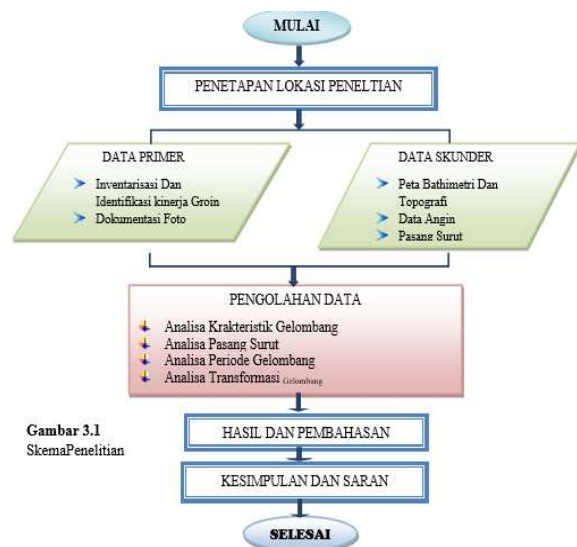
MULAI

PENETAPAN LOKASI PENELTIAN

DATA PRIMER
Inventarisasi Dan Identifikasi kinerja Groin
Dokumentasi Foto

DATA SKUNDER
Peta Bathimetri Dan Topografi
Data Angin
Pasang Surut

PENGOLAHAN DATA
Analisa Krakteristik Gelombang
Analisa Pasang Surut
Analisa Periode Gelombang
Analisa Transformasi Gelombang

Gambar 3.1
SkemaPenelitian

HASIL DAN PEMBAHASAN

KESIMPULAN DAN SARAN

SELESAI